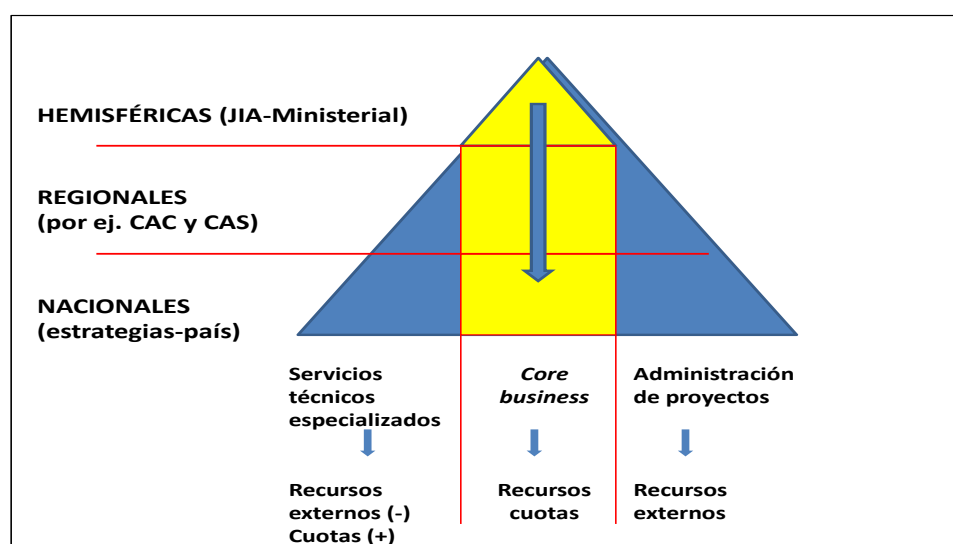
HEMISFÉRICAS (JIA-Ministerial)

REGIONALES
(por ej. CAC y CAS)

NACIONALES
(estrategias-país)

Servicios técnicos especializados

Core business

Administración de proyectos

Recursos externos (-)
Cuotas (+)

Recursos cuotas

Recursos externos